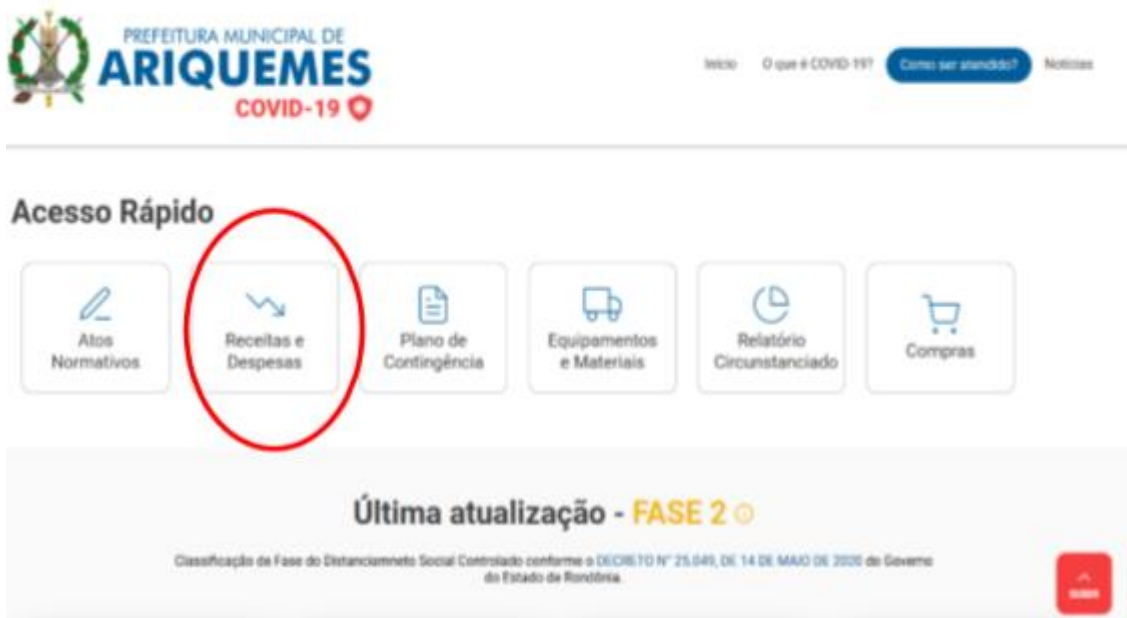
PREFEITURA MUNICIPAL DE
ARIQUEMES
COVID-19

Início O que é COVID-19? Como ser atendido? Notícias

Acesso Rápido

Atos Normativos

Receitas e Despesas

Plano de Contingência

Equipamentos e Materiais

Relatório Circunstanciado

Compras

Última atualização - FASE 2

Classificação de Fase do Distanciamneto Social Controlado conforme o DECRETO Nº 25.049, DE 14 DE MAIO DE 2020 do Governo do Estado de Rondônia.

Subir